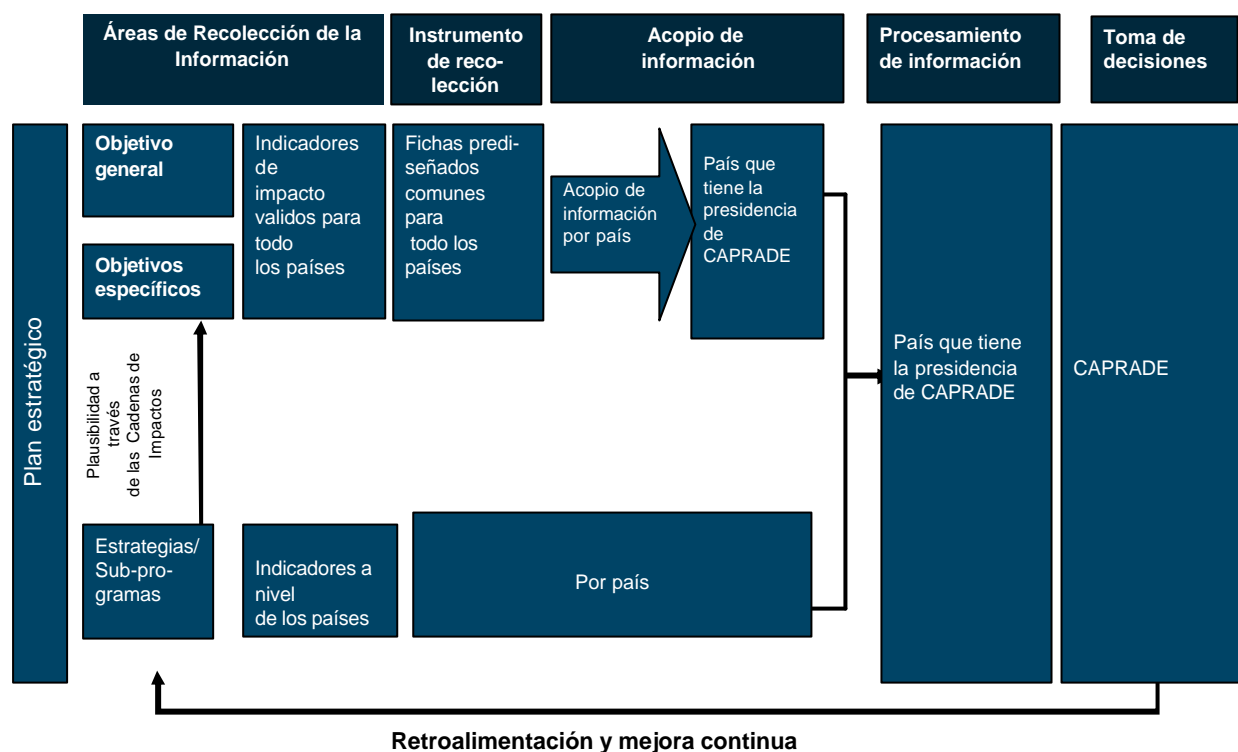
Áreas de Recolección de la Información

Instrumento de recolección

Acopio de información

Procesamiento de información

Toma de decisiones

Plan estratégico

Objetivo general

Objetivos específicos

Indicadores de impacto validos para todo los países

Fichas prediseñados comunes para todo los países

Acopio de información por país

País que tiene la presidencia de CAPRADE

País que tiene la presidencia de CAPRADE

CAPRADE

Plausibilidad a través de las Cadenas de Impactos

Estrategias/ Sub-programas

Indicadores a nivel de los países

Por país

Retroalimentación y mejora continua